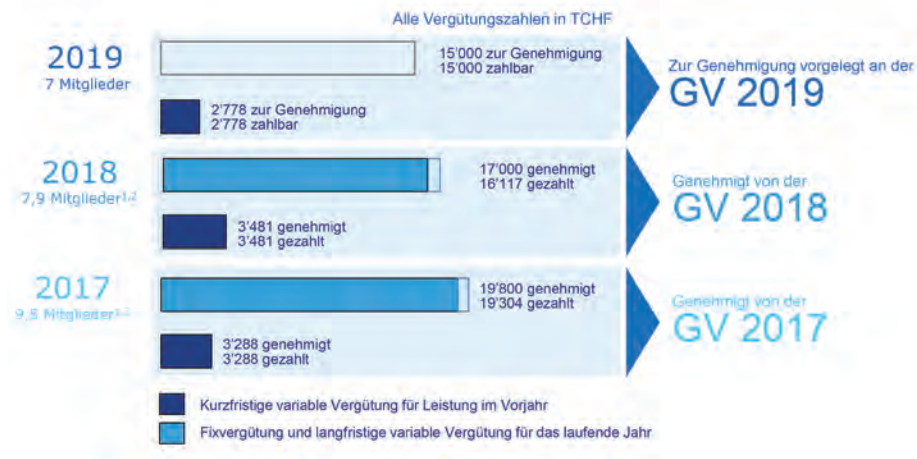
Alle Vergütungszahlen in TCHF

2019
7 Mitglieder

15'000 zur Genehmigung
15'000 zahlbar

2'778 zur Genehmigung
2'778 zahlbar

Zur Genehmigung vorgelegt an der
GV 2019

2018
7,9 Mitglieder$^{1,2}$

17'000 genehmigt
16'117 gezahlt

3'481 genehmigt
3'481 gezahlt

Genehmigt von der
GV 2018

2017
9,5 Mitglieder$^{1,2}$

19'800 genehmigt
19'304 gezahlt

3'288 genehmigt
3'288 gezahlt

Genehmigt von der
GV 2017

Kurzfristige variable Vergütung für Leistung im Vorjahr
Fixvergütung und langfristige variable Vergütung für das laufende Jahr